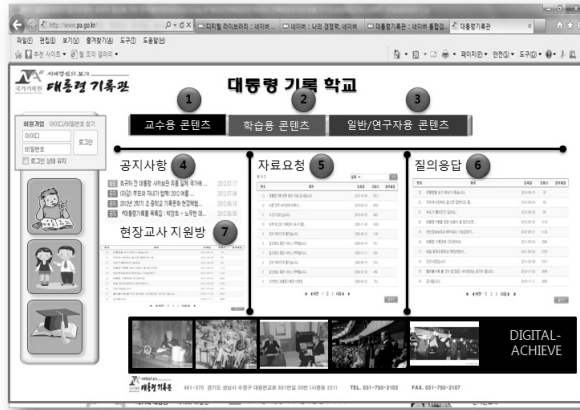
http://www.pa.go.kr/

파일(F) 편집(E) 보기(V) 즐겨찾기(A) 도구(T) 도움말(H)

추천 사이트 ▾ 웹 조각 갤러리 ▾

페이지(P) ▾ 안전(S) ▾ 도구(O) ▾

국가기록원 대통령 기록관

대통령 기록 학교

1 교수용 콘텐츠

2 학습용 콘텐츠

3 일반/연구자용 콘텐츠

회원가입 아이디/비밀번호 찾기

아이디

비밀번호

로그인

로그인 상태 유지

공지사항 4

자료요청 5

질의응답 6

현장교사 지원방 7

DIGITAL-ACHIEVE

대통령기록관

TEL. 031-750-2103 FAX. 031-750-2107